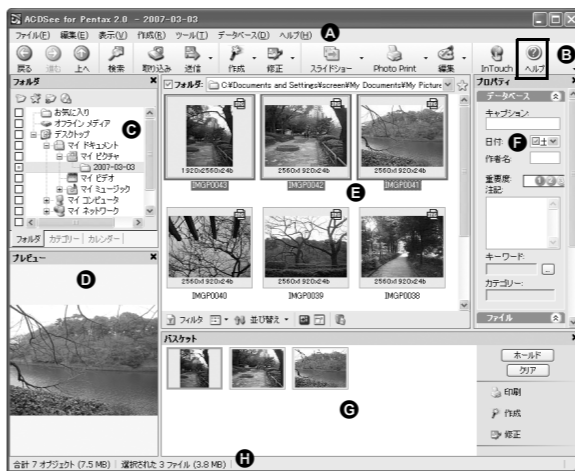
ACDSee for Pentax 2.0 - 2007-03-03

ファイル(F) 編集(E) 表示(V) 作成(R) ツール(T) データベース(D) ヘルプ(H)

A

戻る 進む 上へ 検索 取り込み 送信 作成 修正 スライドショー Photo Print 編集 InTouch ヘルプ

B

フォルダ

お気に入り
オフライン メディア
デスクトップ
マイ ドキュメント
マイ ピクチャ
2007-03-03
マイ ビデオ
マイ ミュージック
マイ コンピュータ
マイ ネットワーク

C

フォルダ カテゴリー カレンダー

フォルダ: C:\Documents and Settings\screen\My Documents\My Picture

1920x2560x24b IMGP0043
2560x1920x24b IMGP0042
2560x1920x24b IMGP0041

E

2560x1920x24b IMGP0040
2560x1920x24b IMGP0039
2560x1920x24b IMGP0038

フィルタ 並び替え

プロパティ

データベース

キャプション

日付:

F

作者名

重要度:

注記:

キーワード:

カテゴリー:

ファイル

プレビュー

D

バスケット

G

ホールド
クリア
印刷
作成
修正

合計 7 オブジェクト (7.5 MB) | 選択された 3 ファイル (3.8 MB)

H